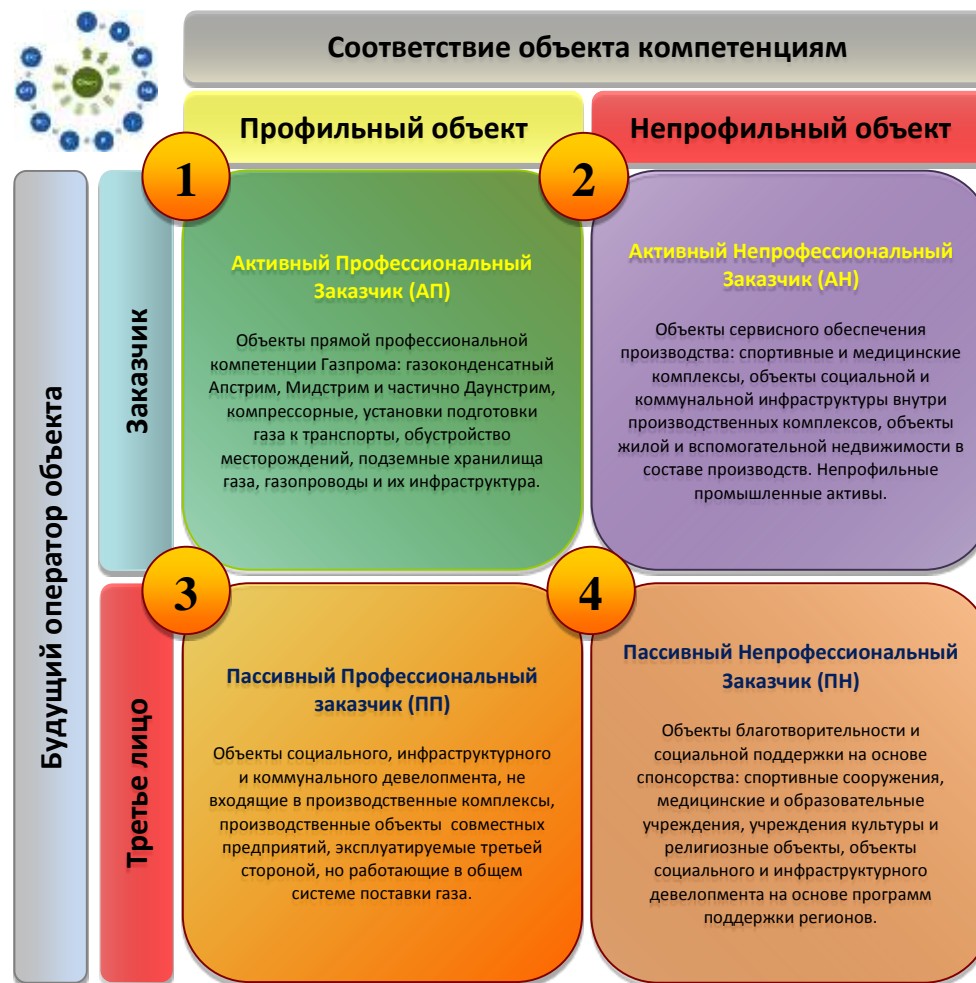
Соответствие объекта компетенциям

Профильный объект

Непрофильный объект

Будущий оператор объекта

Заказчик

Третье лицо

1

Активный Профессиональный Заказчик (АП)

Объекты прямой профессиональной компетенции Газпрома: газоконденсатный Апстрим, Мидстрим и частично Даунстрим, компрессорные, установки подготовки газа к транспорты, обустройство месторождений, подземные хранилища газа, газопроводы и их инфраструктура.

2

Активный Непрофессиональный Заказчик (АН)

Объекты сервисного обеспечения производства: спортивные и медицинские комплексы, объекты социальной и коммунальной инфраструктуры внутри производственных комплексов, объекты жилой и вспомогательной недвижимости в составе производств. Непрофильные промышленные активы.

3

Пассивный Профессиональный заказчик (ПП)

Объекты социального, инфраструктурного и коммунального девелопмента, не входящие в производственные комплексы, производственные объекты совместных предприятий, эксплуатируемые третьей стороной, но работающие в общем системе поставки газа.

4

Пассивный Непрофессиональный Заказчик (ПН)

Объекты благотворительности и социальной поддержки на основе спонсорства: спортивные сооружения, медицинские и образовательные учреждения, учреждения культуры и религиозные объекты, объекты социального и инфраструктурного девелопмента на основе программ поддержки регионов.